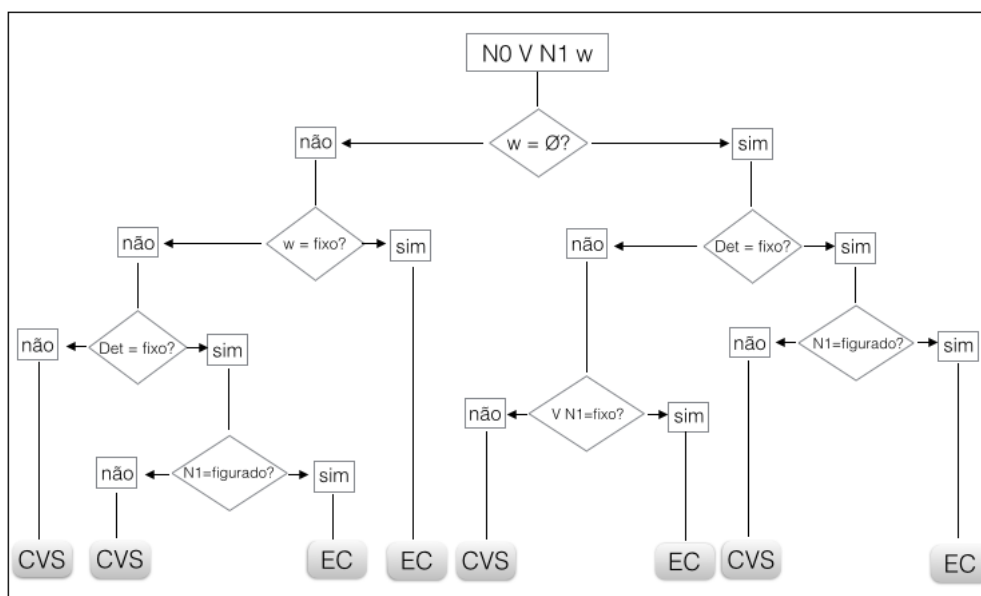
N0 V N1 w

w = Ø?

não

sim

w = fixo?

não

sim

Det = fixo?

não

sim

Det = fixo?

não

sim

N1=figurado?

não

sim

V N1=fixo?

não

sim

N1=figurado?

não

sim

CVS

CVS

EC

EC

CVS

EC

CVS

EC